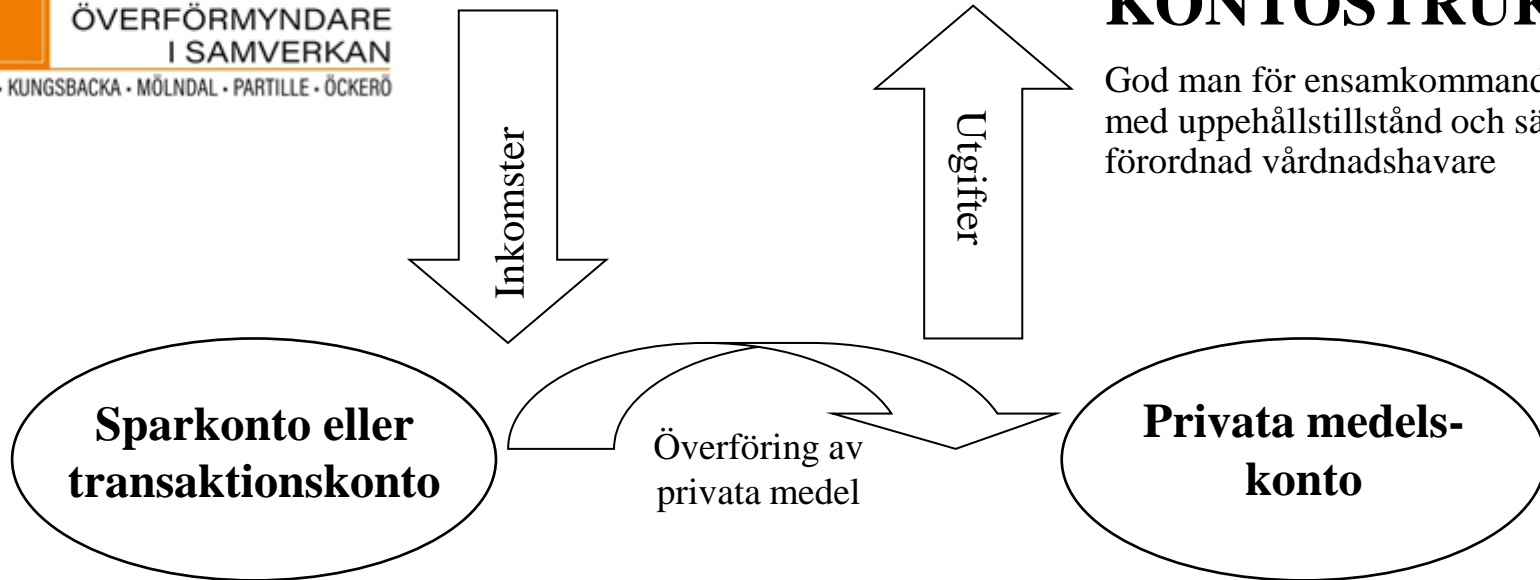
ÖVERFÖRMYNDARE
I SAMVERKAN
· KUNGSBACKA · MÖLNDAL · PARTILLE · ÖCKERÖ

KONTOSTRUK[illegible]

God man för ensamkommand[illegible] med uppehållstillstånd och sä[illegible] förordnad vårdnadshavare

Inkomster

Utgifter

Sparkonto eller transaktionskonto

Överföring av privata medel

Privata medelskonto